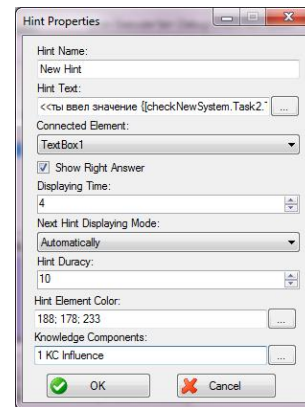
Hint Properties

Hint Name:
New Hint
Hint Text:
<<ты ввел значение {[checkNewSystem.Task2.'
...
Connected Element:
TextBox1
Show Right Answer
Displaying Time:
4
Next Hint Displaying Mode:
Automatically
Hint Duracy:
10
Hint Element Color:
188; 178; 233
...
Knowledge Components:
1 KC Influence
...
OK
Cancel